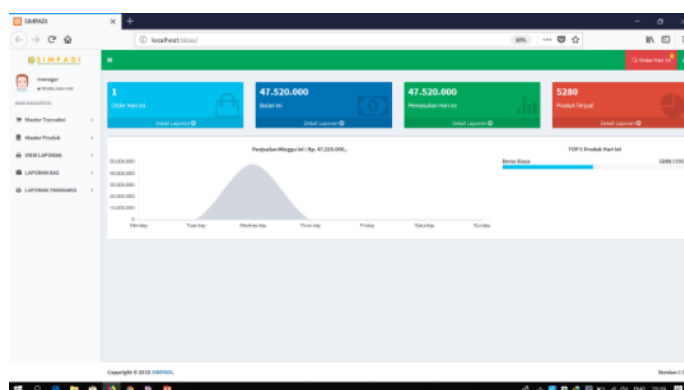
SIMPADI

localhost/akun/

80%

SIMPADI

manager

MAIN NAVIGATION

Master Transaksi

Master Produk

VIEW LAPORAN

LAPORAN RAB

LAPORAN TRANSAKSI

Order Hari ini

1

Order Hari ini

Detail Laporan

47.520.000

Bulan ini

Detail Laporan

47.520.000

Pemasukan Hari ini

Detail Laporan

5280

Produk Terjual

Detail Laporan

Penjualan Minggu ini / Rp. 47.520.000,-

50.000.000

40.000.000

30.000.000

20.000.000

10.000.000

0

Monday

Tuesday

Wednesday

Thursday

Friday

Saturday

Sunday

TOP 5 Produk Hari Ini

Beras Biasa

5280/100

Copyright © 2018 SIMPADI.

Version 1.0